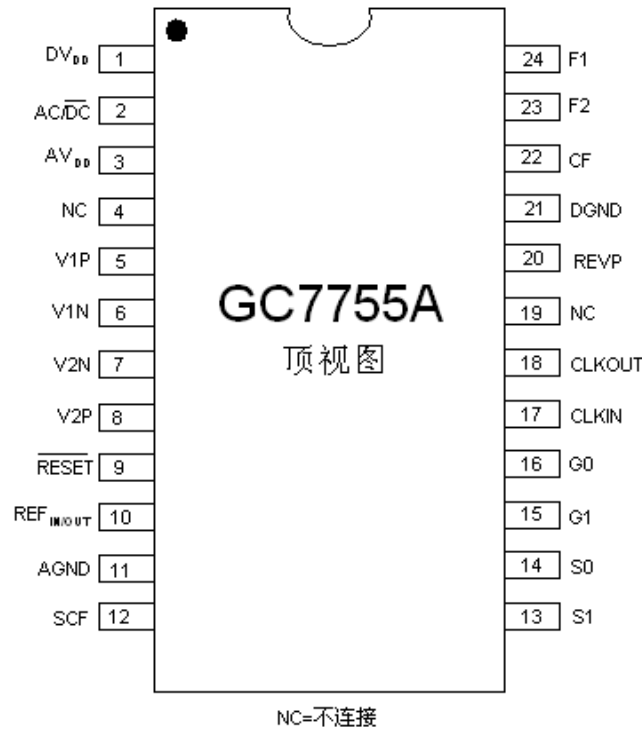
$DV_{DD}$ 1
$AC/\overline{DC}$ 2
$AV_{DD}$ 3
NC 4
V1P 5
V1N 6
V2N 7
V2P 8
$\overline{RESET}$ 9
$REF_{IN/OUT}$ 10
AGND 11
SCF 12

24 F1
23 F2
22 CF
21 DGND
20 REVP
19 NC
18 CLKOUT
17 CLKIN
16 G0
15 G1
14 S0
13 S1

GC7755A
顶视图

NC=不连接